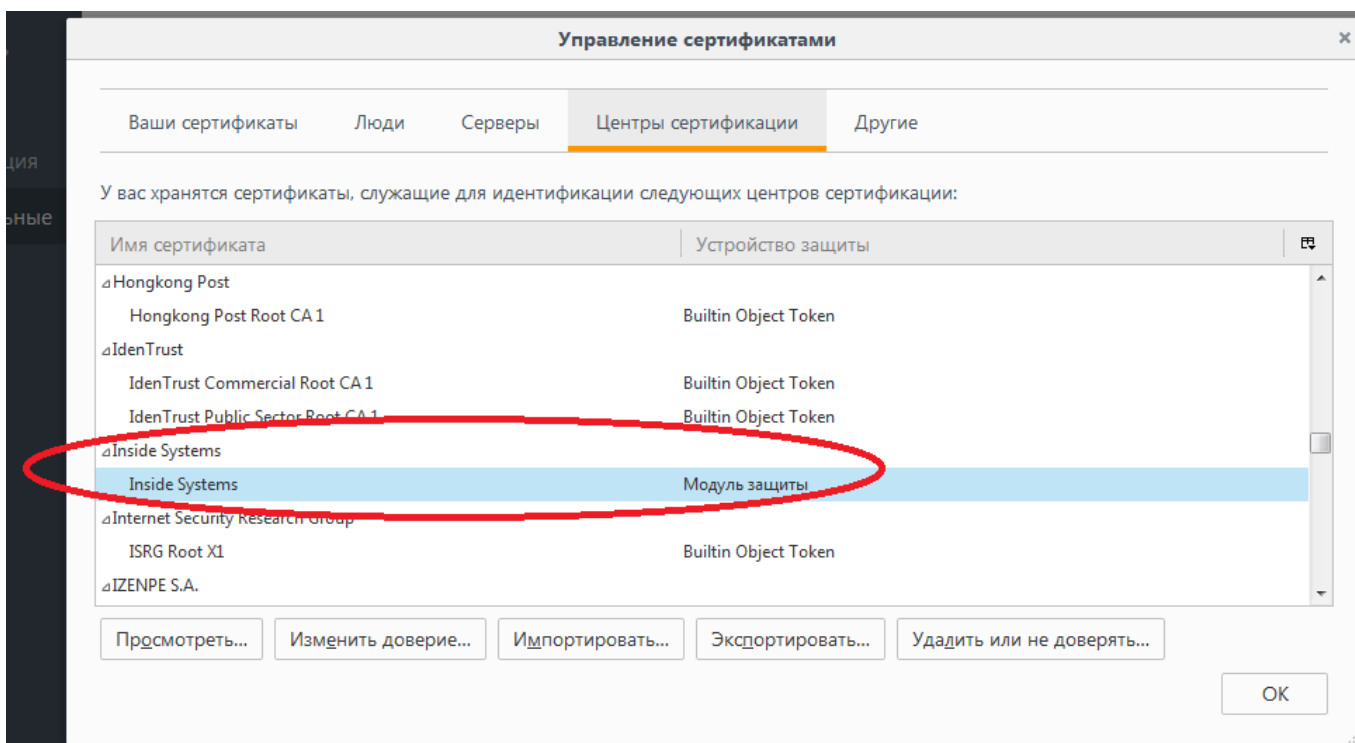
ция
ьные

Управление сертификатами

×

Ваши сертификаты | Люди | Серверы | Центры сертификации | Другие

У вас хранятся сертификаты, служащие для идентификации следующих центров сертификации:

| Имя сертификата | Устройство защиты |
|---|---|
| ⊿Hongkong Post | |
| Hongkong Post Root CA 1 | Builtin Object Token |
| ⊿IdenTrust | |
| IdenTrust Commercial Root CA 1 | Builtin Object Token |
| IdenTrust Public Sector Root CA 1 | Builtin Object Token |
| ⊿Inside Systems | |
| Inside Systems | Модуль защиты |
| ⊿Internet Security Research Group | |
| ISRG Root X1 | Builtin Object Token |
| ⊿IZENPE S.A. | |

Просмотреть... | Изменить доверие... | Импортировать... | Экспортировать... | Удалить или не доверять...

OK